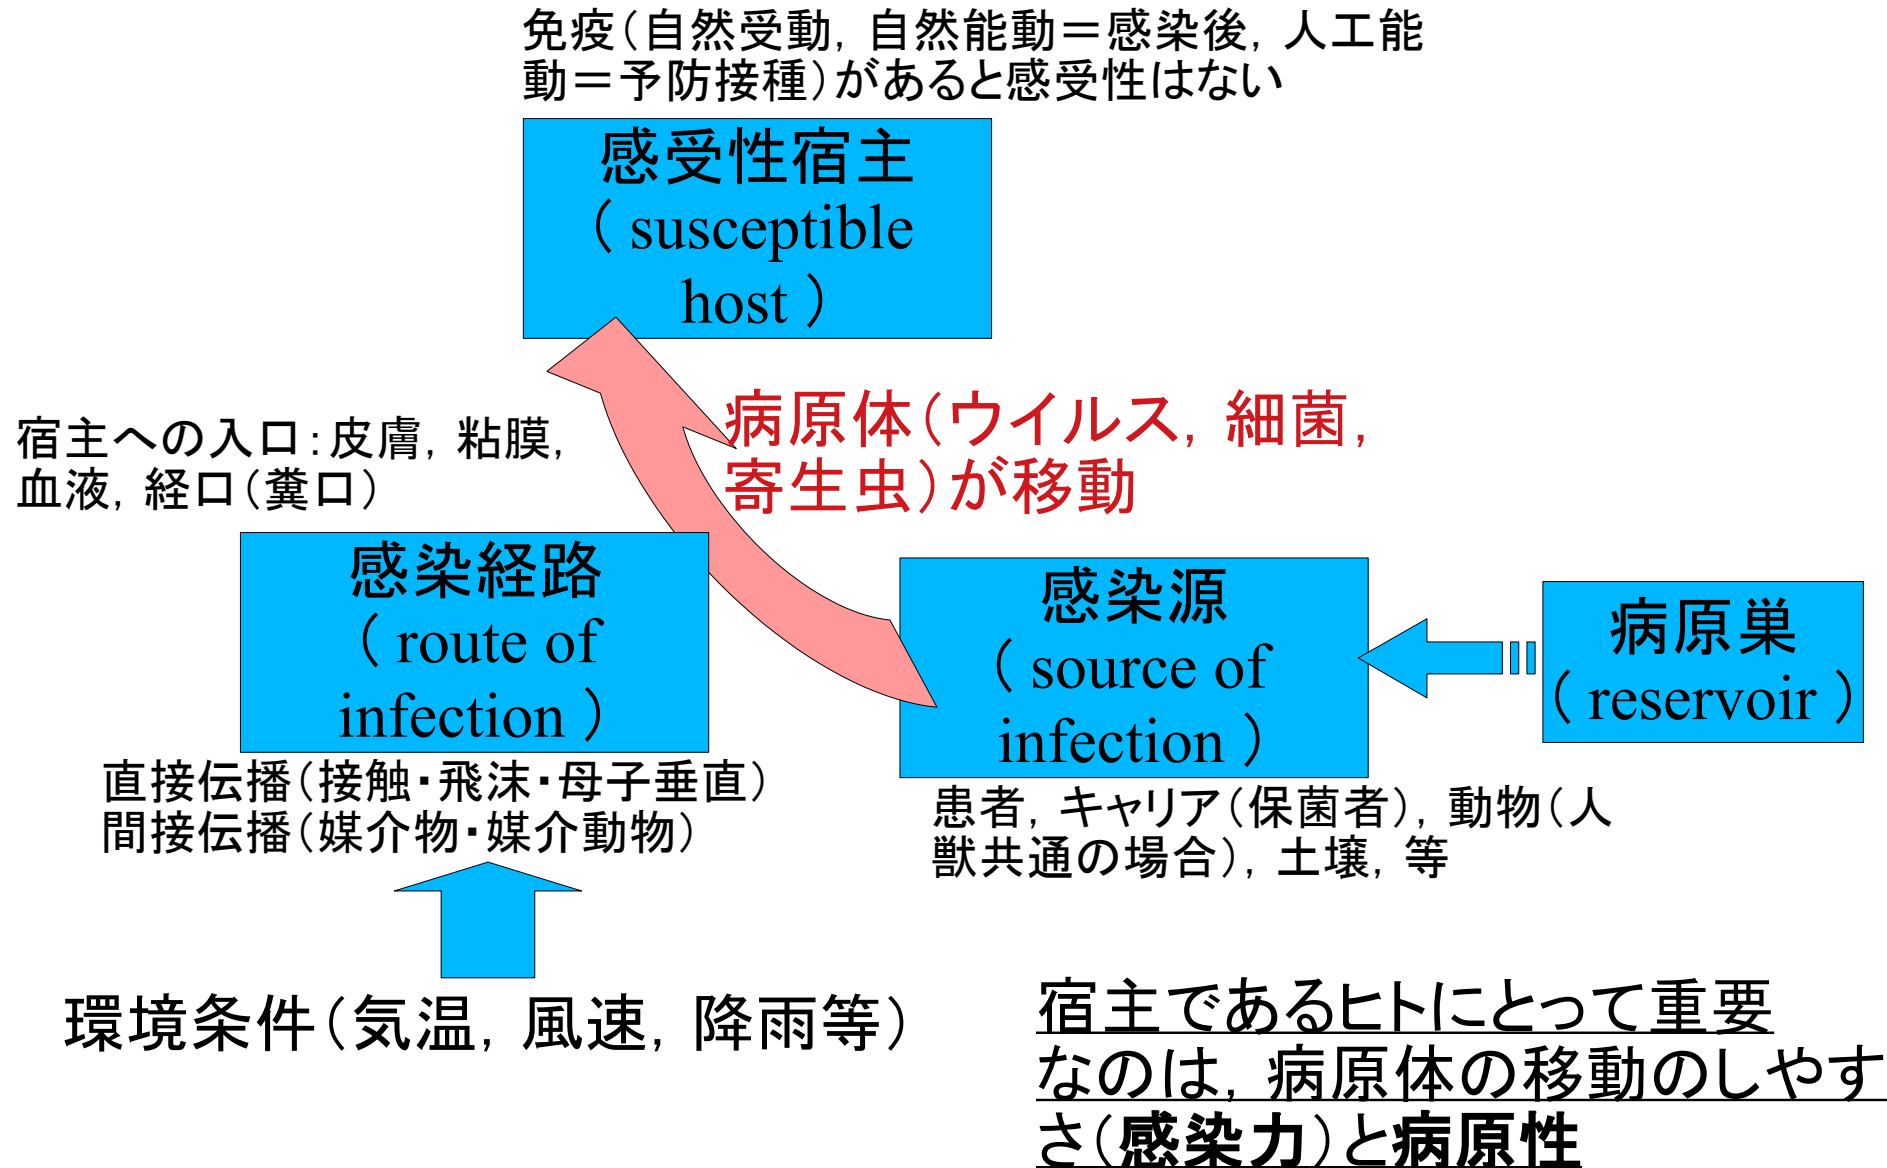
免疫（自然受動，自然能動＝感染後，人工能動＝予防接種）があると感受性はない

感受性宿主
（susceptible host）

宿主への入口：皮膚，粘膜，血液，経口（糞口）

病原体（ウイルス，細菌，寄生虫）が移動

感染経路
（route of infection）

直接伝播（接触・飛沫・母子垂直）
間接伝播（媒介物・媒介動物）

感染源
（source of infection）

病原巣
（reservoir）

患者，キャリア（保菌者），動物（人獣共通の場合），土壌，等

環境条件（気温，風速，降雨等）

宿主であるヒトにとって重要なのは，病原体の移動のしやすさ（感染力）と病原性